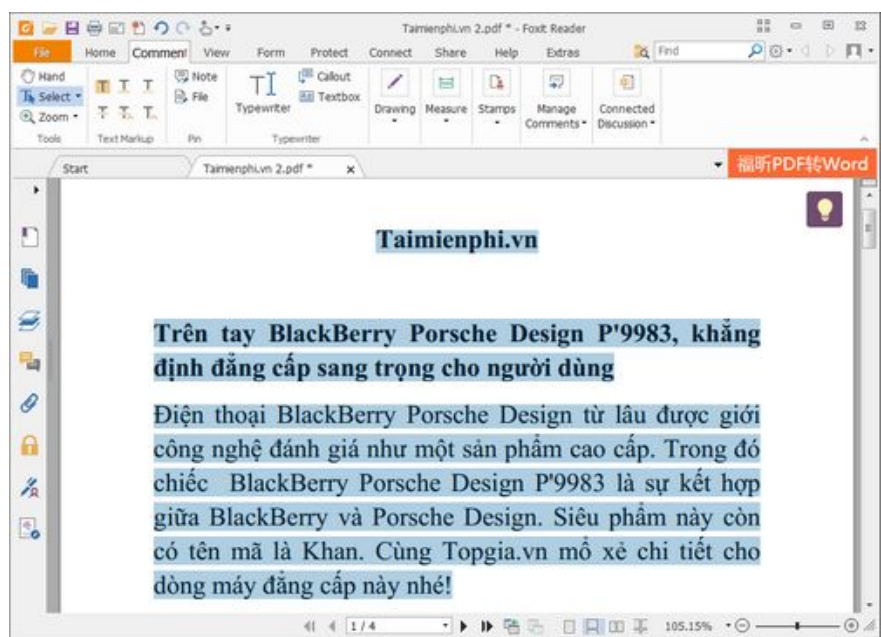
Taimienphi.vn 2.pdf * - Foxit Reader

File Home Comment View Form Protect Connect Share Help Extras Find

Hand
Select
Zoom
Tools
Text Markup
Note
File
Pin
Typewriter
Callout
Textbox
Typewriter
Drawing
Measure
Stamps
Manage Comments
Connected Discussion

Start
Taimienphi.vn 2.pdf *
福昕PDF转Word

Taimienphi.vn

Trên tay BlackBerry Porsche Design P'9983, khẳng định đẳng cấp sang trọng cho người dùng

Điện thoại BlackBerry Porsche Design từ lâu được giới công nghệ đánh giá như một sản phẩm cao cấp. Trong đó chiếc BlackBerry Porsche Design P'9983 là sự kết hợp giữa BlackBerry và Porsche Design. Siêu phẩm này còn có tên mã là Khan. Cùng Topgia.vn mổ xẻ chi tiết cho dòng máy đẳng cấp này nhé!

1 / 4
105.15%